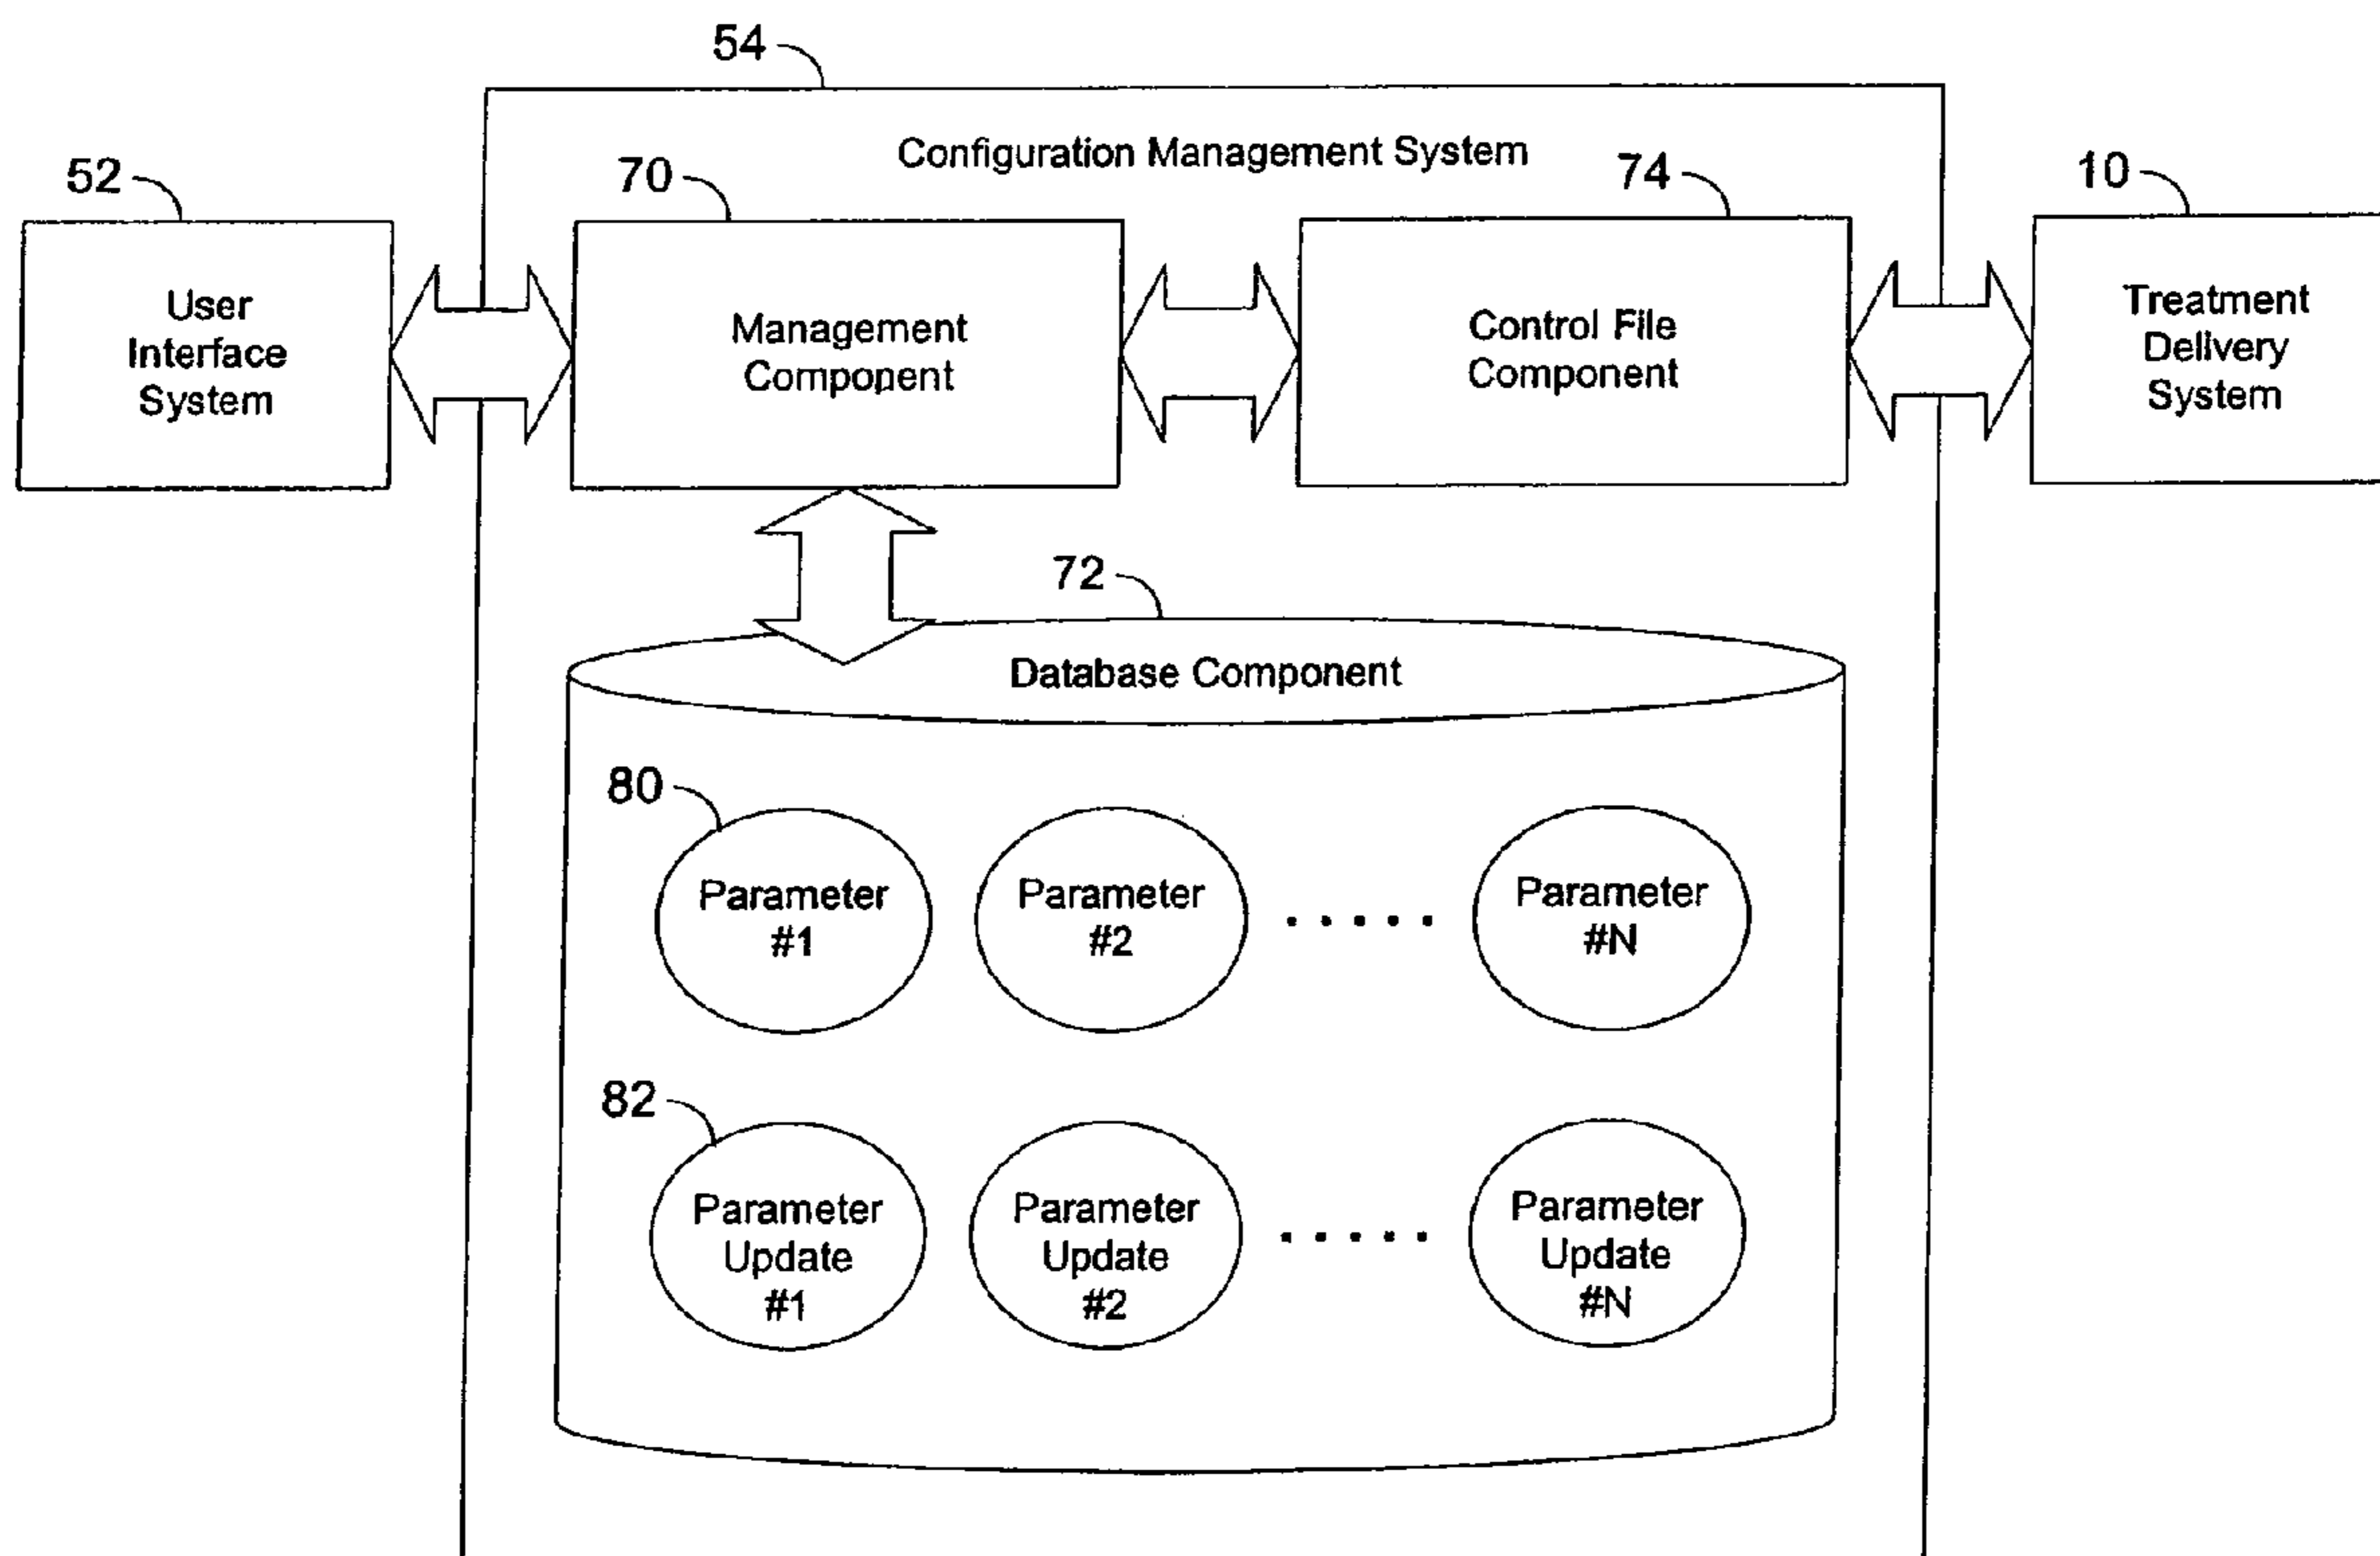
54

Configuration Management System

52

User Interface System

70

Management Component

74

Control File Component

10

Treatment Delivery System

72

Database Component

80

Parameter #1

Parameter #2

.....

Parameter #N

82

Parameter Update #1

Parameter Update #2

.....

Parameter Update #N